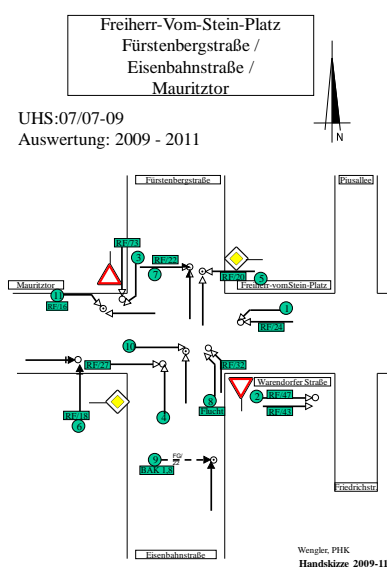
Freiherr-Vom-Stein-Platz
Fürstenbergstraße /
Eisenbahnstraße /
Mauritztor

N

UHS:07/07-09
Auswertung: 2009 - 2011

Fürstenbergstraße

Pusallee

RF/73

3

7

RF/22

RF/20

5

Freiherr-vomStein-Platz

Mauritztor

11

RF/16

1

RF/25

10

RF/32

RF/27

Warendorfer Straße

2

RF/47

RF/43

RF/18

6

4

8

Flucht

9

FG/ZZ

BAK 1.8

Friedrichstr.

Eisenbahnstraße

Wengler, PHK
Handskizze 2009-11